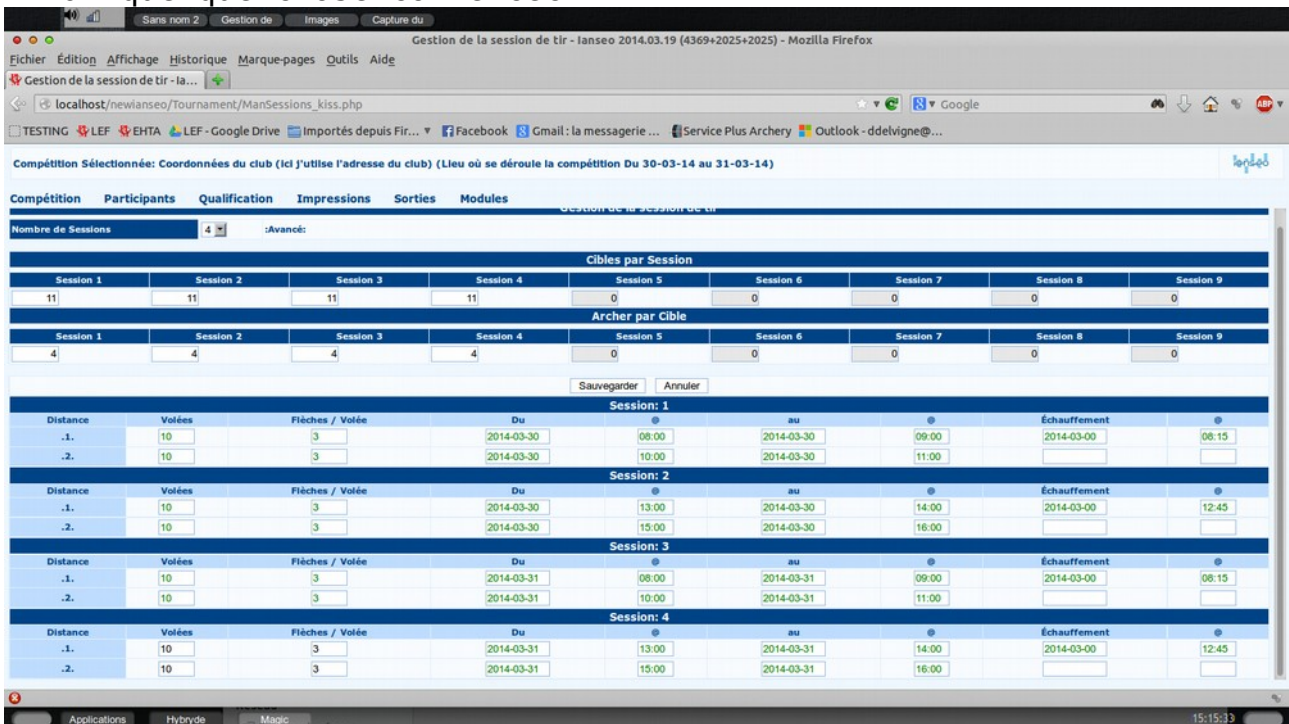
Sans nom 2 Gestion de Images Capture du

Gestion de la session de tir - Ianseo 2014.03.19 (4369+2025+2025) - Mozilla Firefox

Fichier Édition Affichage Historique Marque-pages Outils Aide

Gestion de la session de tir - Ia...

localhost/newianseo/Tournament/ManSessions_kiss.php

Google

TESTING LEF EHTA LEF - Google Drive Importés depuis Fir... Facebook Gmail : la messagerie ... Service Plus Archery Outlook - ddelvigne@...

Compétition Sélectionnée: Coordonnées du club (ici j'utilse l'adresse du club) (Lieu où se déroule la compétition Du 30-03-14 au 31-03-14)

Compétition Participants Qualification Impressions Sorties Modules

Gestion de la session de tir

Nombre de Sessions 4 :Avancé:

Cibles par Session

| Session 1 | Session 2 | Session 3 | Session 4 | Session 5 | Session 6 | Session 7 | Session 8 | Session 9 |
|---|---|---|---|---|---|---|---|---|
| 11 | 11 | 11 | 11 | 0 | 0 | 0 | 0 | 0 |

Archer par Cible

| Session 1 | Session 2 | Session 3 | Session 4 | Session 5 | Session 6 | Session 7 | Session 8 | Session 9 |
|---|---|---|---|---|---|---|---|---|
| 4 | 4 | 4 | 4 | 0 | 0 | 0 | 0 | 0 |

Sauvegarder Annuler

Session: 1

| Distance | Volées | Flèches / Volée | Du | | au | | Échauffement | |
|---|---|---|---|---|---|---|---|---|
| .1. | 10 | 3 | 2014-03-30 | 08:00 | 2014-03-30 | 09:00 | 2014-03-00 | 08:15 |
| .2. | 10 | 3 | 2014-03-30 | 10:00 | 2014-03-30 | 11:00 | | |

Session: 2

| Distance | Volées | Flèches / Volée | Du | | au | | Échauffement | |
|---|---|---|---|---|---|---|---|---|
| .1. | 10 | 3 | 2014-03-30 | 13:00 | 2014-03-30 | 14:00 | 2014-03-00 | 12:45 |
| .2. | 10 | 3 | 2014-03-30 | 15:00 | 2014-03-30 | 16:00 | | |

Session: 3

| Distance | Volées | Flèches / Volée | Du | | au | | Échauffement | |
|---|---|---|---|---|---|---|---|---|
| .1. | 10 | 3 | 2014-03-31 | 08:00 | 2014-03-31 | 09:00 | 2014-03-00 | 08:15 |
| .2. | 10 | 3 | 2014-03-31 | 10:00 | 2014-03-31 | 11:00 | | |

Session: 4

| Distance | Volées | Flèches / Volée | Du | | au | | Échauffement | |
|---|---|---|---|---|---|---|---|---|
| .1. | 10 | 3 | 2014-03-31 | 13:00 | 2014-03-31 | 14:00 | 2014-03-00 | 12:45 |
| .2. | 10 | 3 | 2014-03-31 | 15:00 | 2014-03-31 | 16:00 | | |

Applications Hybryde Magic 15:15:33